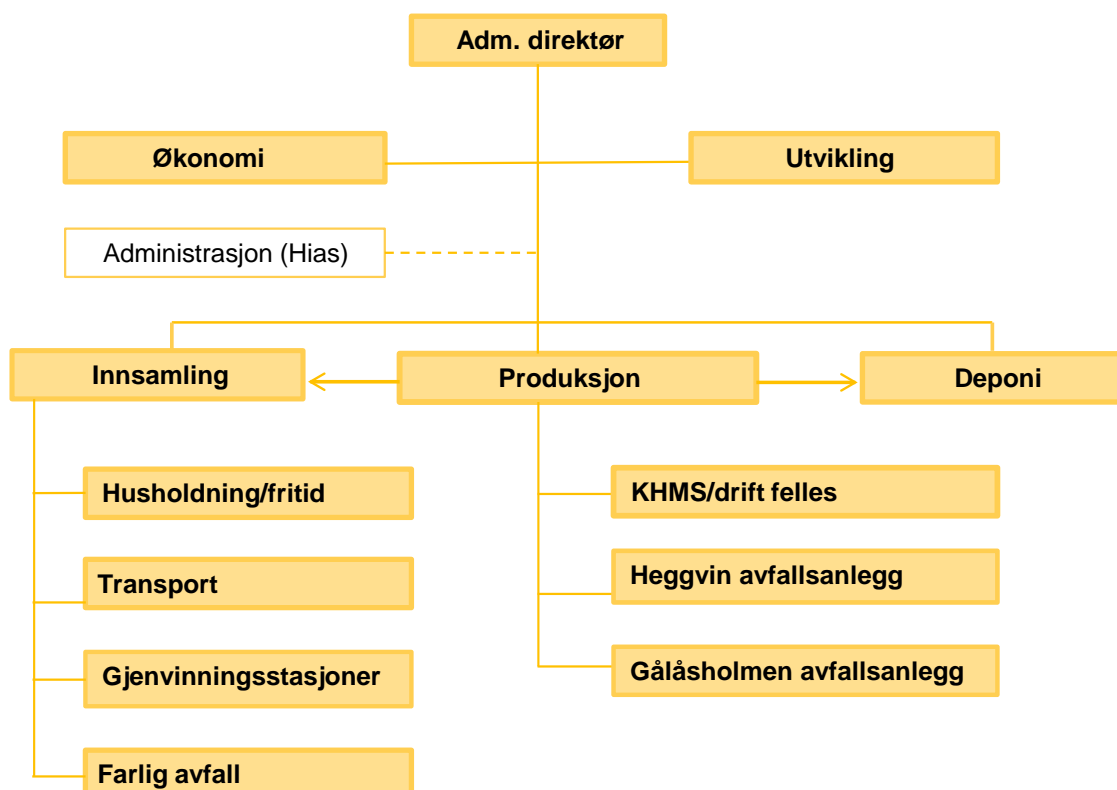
Adm. direktør

Økonomi

Utvikling

Administrasjon (Hias)

Innsamling

Produksjon

Deponi

Husholdning/fritid

Transport

Gjenvinningsstasjoner

Farlig avfall

KHMS/drift felles

Heggvin avfallsanlegg

Gålåsholmen avfallsanlegg